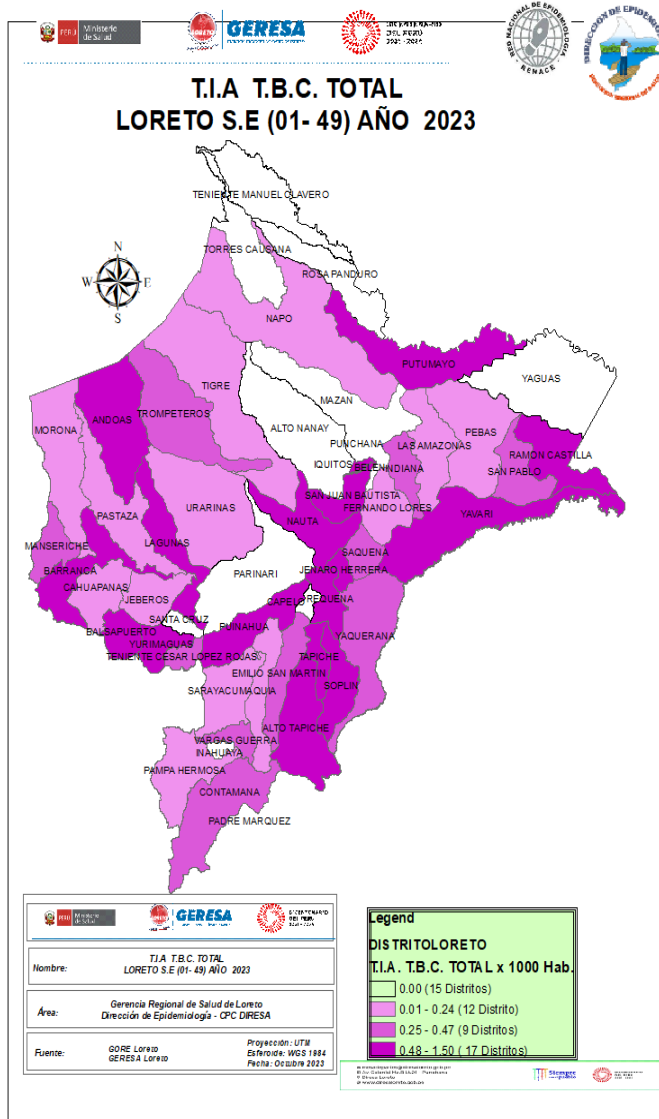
PERÚ Ministerio de Salud

GERESA

RED NACIONAL DE EPIDEMIOLOGÍA RENACE

DIRECCIÓN DE EPIDEMIOLOGÍA

T.I.A T.B.C. TOTAL
LORETO S.E (01- 49) AÑO 2023

N
W E
S

TENIENTE MANUEL CLAVERO
TORRES CAUSANA
ROSA PANDURO
NAPO
PUTUMAYO
YAGUAS
TIGRE
MAZAN
ALTO NANAY
PUNCHANA
PEBAS
LAS AMAZONAS
ANDOAS
TROMPETEROS
MORONA
RAMON CASTILLA
SAN PABLO
IQUITOS
BELEN
INDIANA
SAN JUAN BAUTISTA
FERNANDO LORES
URARINAS
YAVARI
PASTAZA
NAUTA
LAGUNAS
SAQUENA
MANSERICHE
JENARO HERRERA
BARRANCA
PARINARI
CAHUAPANAS
REQUENA
JEBEROS
CAPELO
SANTA CRUZ
PUINAHUA
YAQUERANA
BALSAPUERTO
YURIMAGUAS
TENIENTE CESAR LOPEZ ROJAS
TAPICHE
EMILIO SAN MARTIN
SOPLIN
SARAYACU
MAQUIA
ALTO TAPICHE
VARGAS GUERRA
INAHUAYA
PAMPA HERMOSA
CONTAMANA
PADRE MARQUEZ

PERÚ Ministerio de Salud
GERESA

| Nombre: | T.I.A T.B.C. TOTAL LORETO S.E (01- 49) AÑO 2023 |
|---|---|
| Área: | Gerencia Regional de Salud de Loreto Dirección de Epidemiología - CPC DIRESA |
| Fuente: | GORE Loreto GERESA Loreto — Proyección: UTM Esferoide: WGS 1984 Fecha: Octubre 2023 |

Legend
DISTRITOLORETO
T.I.A. T.B.C. TOTAL x 1000 Hab.
0.00 (15 Distritos)
0.01 - 0.24 (12 Distrito)
0.25 - 0.47 (9 Distritos)
0.48 - 1.50 ( 17 Distritos)

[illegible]
Siempre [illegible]